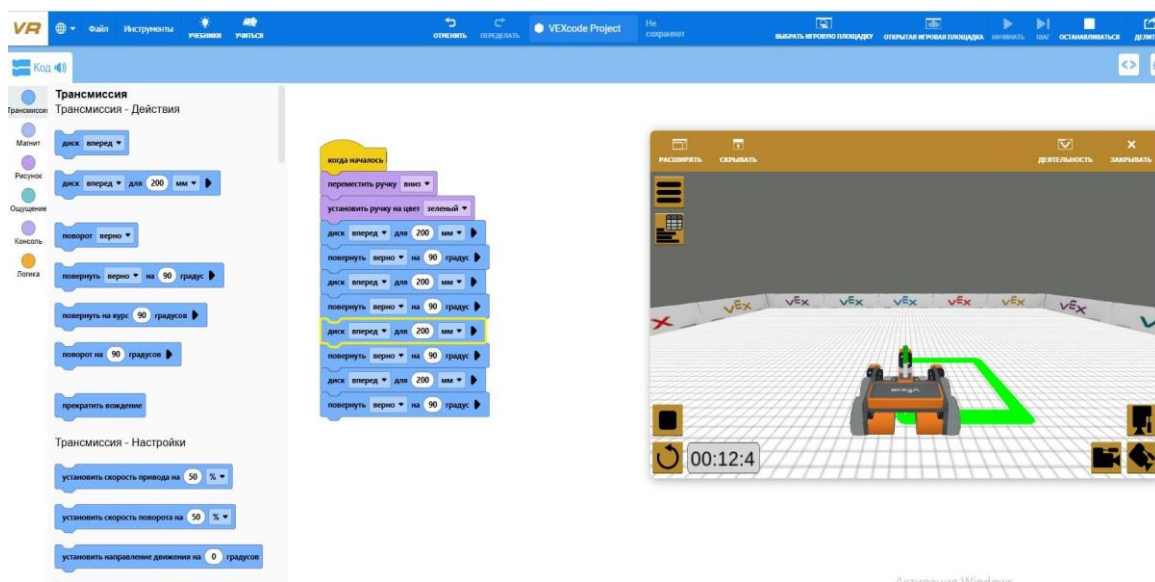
VR Файл Инструменты УЧЕБНИКИ УЧИТЬСЯ ОТМЕНИТЬ ПЕРЕДЕЛАТЬ VEXcode Project Не сохраняет ВЫБРАТЬ ИГРОВУЮ ПЛОЩАДКУ ОТКРЫТАЯ ИГРОВАЯ ПЛОЩАДКА НАЧИНАТЬ ШАГ ОСТАНАВЛИВАТЬСЯ ДЕЛИТЬ

Код

Трансмисси
Магнит
Рисунок
Ощущение
Консоль
Логика

Трансмиссия
Трансмиссия - Действия

диск вперед
диск вперед для 200 мм
поворот верно
повернуть верно на 90 градус
повернуть на курс 90 градусов
поворот на 90 градусов
прекратить вождение

Трансмиссия - Настройки

установить скорость привода на 50 %
установить скорость поворота на 50 %
установить направление движения на 0 градусов

когда началось
переместить ручку вниз
установить ручку на цвет зеленый
диск вперед для 200 мм
повернуть верно на 90 градус
диск вперед для 200 мм
повернуть верно на 90 градус
диск вперед для 200 мм
повернуть верно на 90 градус
диск вперед для 200 мм
повернуть верно на 90 градус

РАСШИРЯТЬ СКРЫВАТЬ ДЕЯТЕЛЬНОСТЬ ЗАКРЫВАТЬ

VEX VEX VEX VEX VEX VEX VEX

00:12:4

Активация Windows